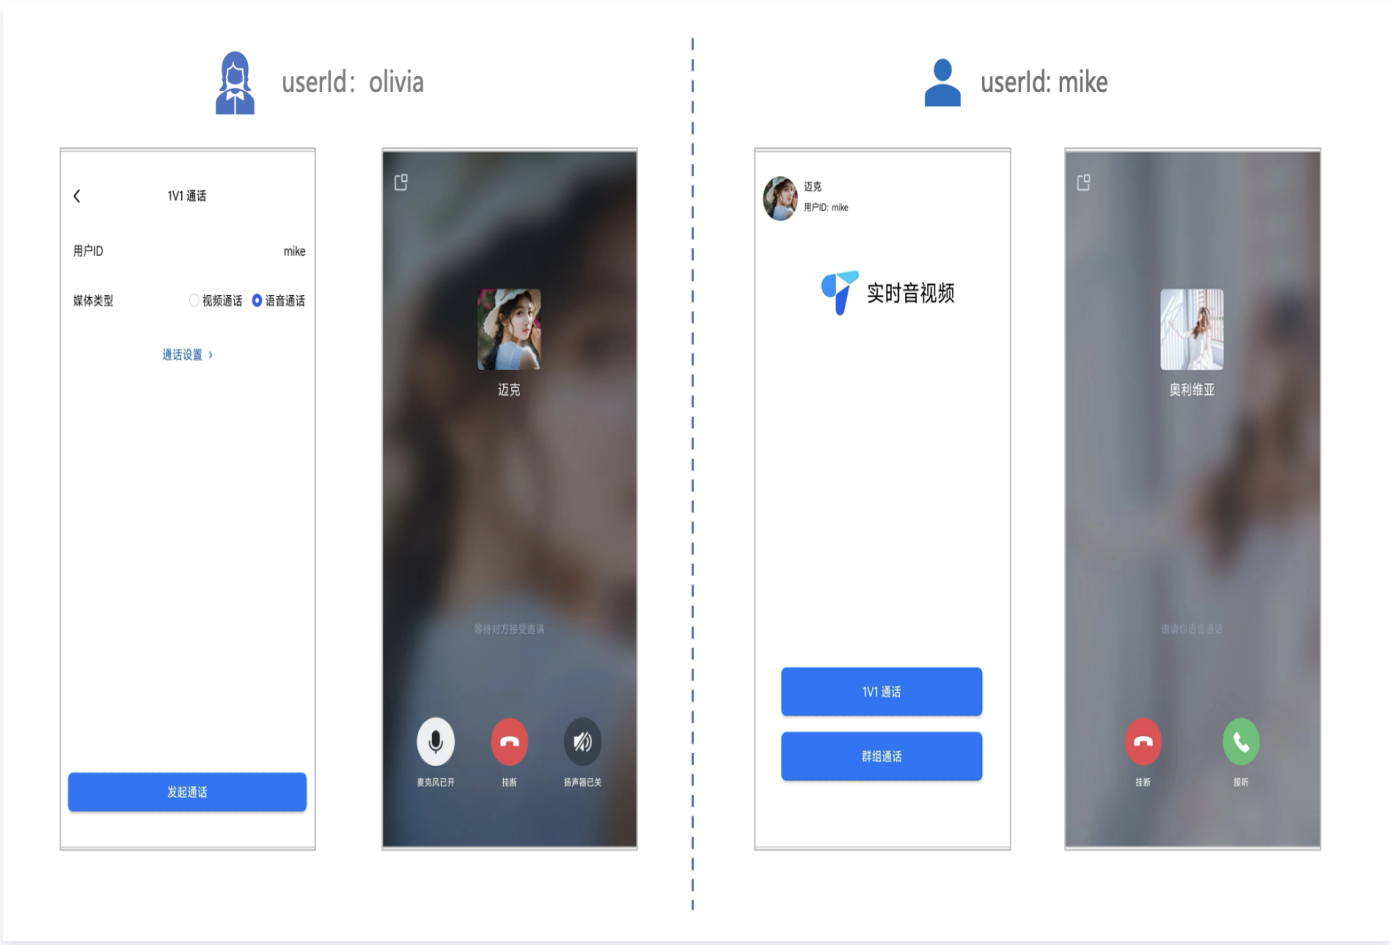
userId：olivia

1V1 通话

用户ID mike

媒体类型 视频通话 语音通话

通话设置 ›

发起通话

迈克

等待对方接受邀请

麦克风已开 挂断 扬声器已关

userId: mike

迈克
用户ID: mike

实时音视频

1V1 通话

群组通话

奥利维亚

邀请你语音通话

挂断 接听